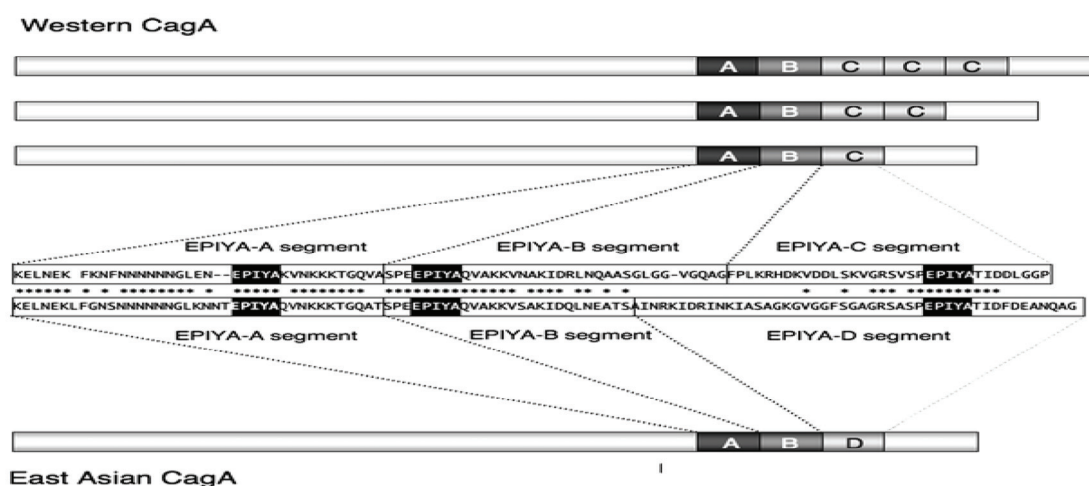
Western CagA

A B C C C

A B C C

A B C

EPIYA-A segment EPIYA-B segment EPIYA-C segment

KELNEK FKNFNNNNNNGLEN--EPIYAKVNKKKTGQVASPEEPIYAQVAKKVNAKIDRLNQAASGLGG-VGQAGFPLKRHDKVDDLSKVGRSVSPEPIYATIDDLGGP

KELNEKLFGNSNNNNNNGLKNNTEPIYAQVNKKKTGQATSPEEPIYAQVAKKVSAKIDQLNEATSAINRKIDRINKIASAGKGVGGFSGAGRSASPEPIYATIDFDEANQAG

EPIYA-A segment EPIYA-B segment EPIYA-D segment

A B D

East Asian CagA